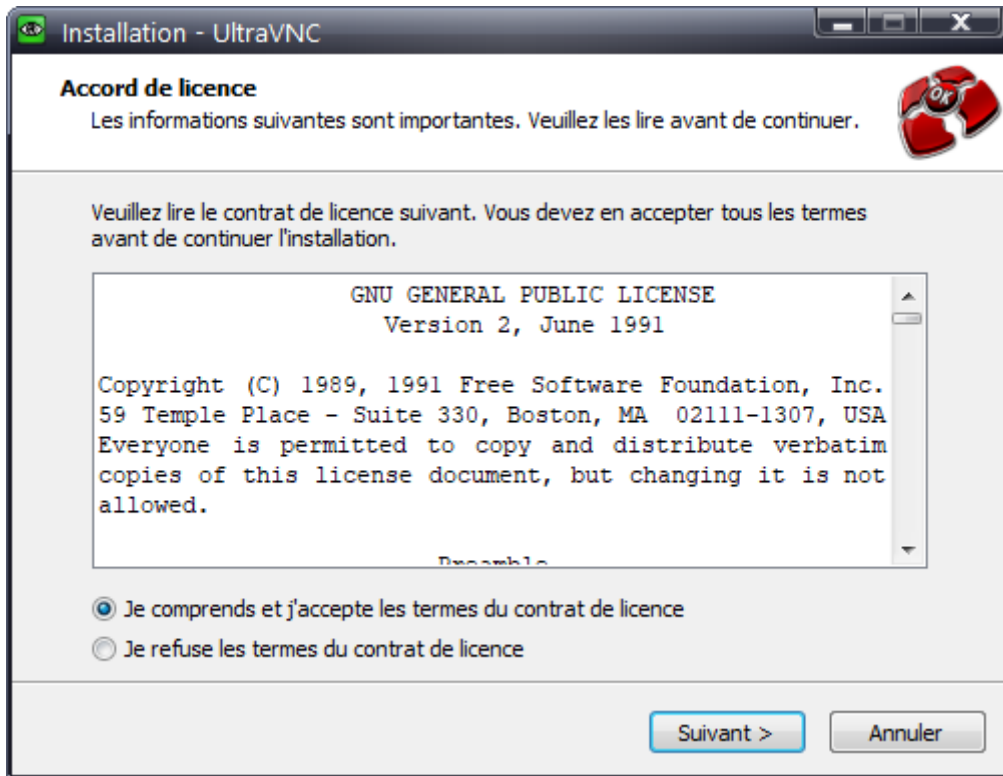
Installation - UltraVNC

Accord de licence
Les informations suivantes sont importantes. Veuillez les lire avant de continuer.

OK

Veuillez lire le contrat de licence suivant. Vous devez en accepter tous les termes avant de continuer l'installation.

GNU GENERAL PUBLIC LICENSE
Version 2, June 1991

Copyright (C) 1989, 1991 Free Software Foundation, Inc. 59 Temple Place - Suite 330, Boston, MA 02111-1307, USA Everyone is permitted to copy and distribute verbatim copies of this license document, but changing it is not allowed.

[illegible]

Je comprends et j'accepte les termes du contrat de licence
Je refuse les termes du contrat de licence

Suivant >
Annuler